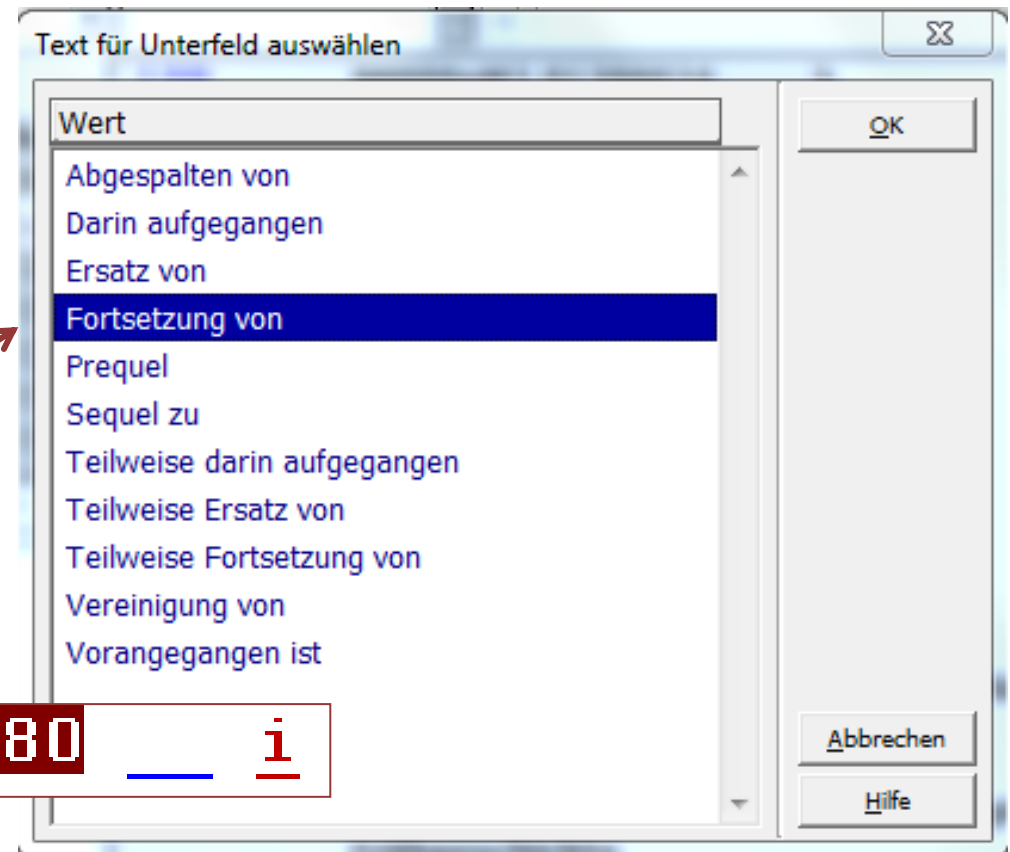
Text für Unterfeld auswählen

Wert

Abgespalten von
Darin aufgegangen
Ersatz von
Fortsetzung von
Prequel
Sequel zu
Teilweise darin aufgegangen
Teilweise Ersatz von
Teilweise Fortsetzung von
Vereinigung von
Vorangegangen ist

OK

Abbrechen

Hilfe

80

i